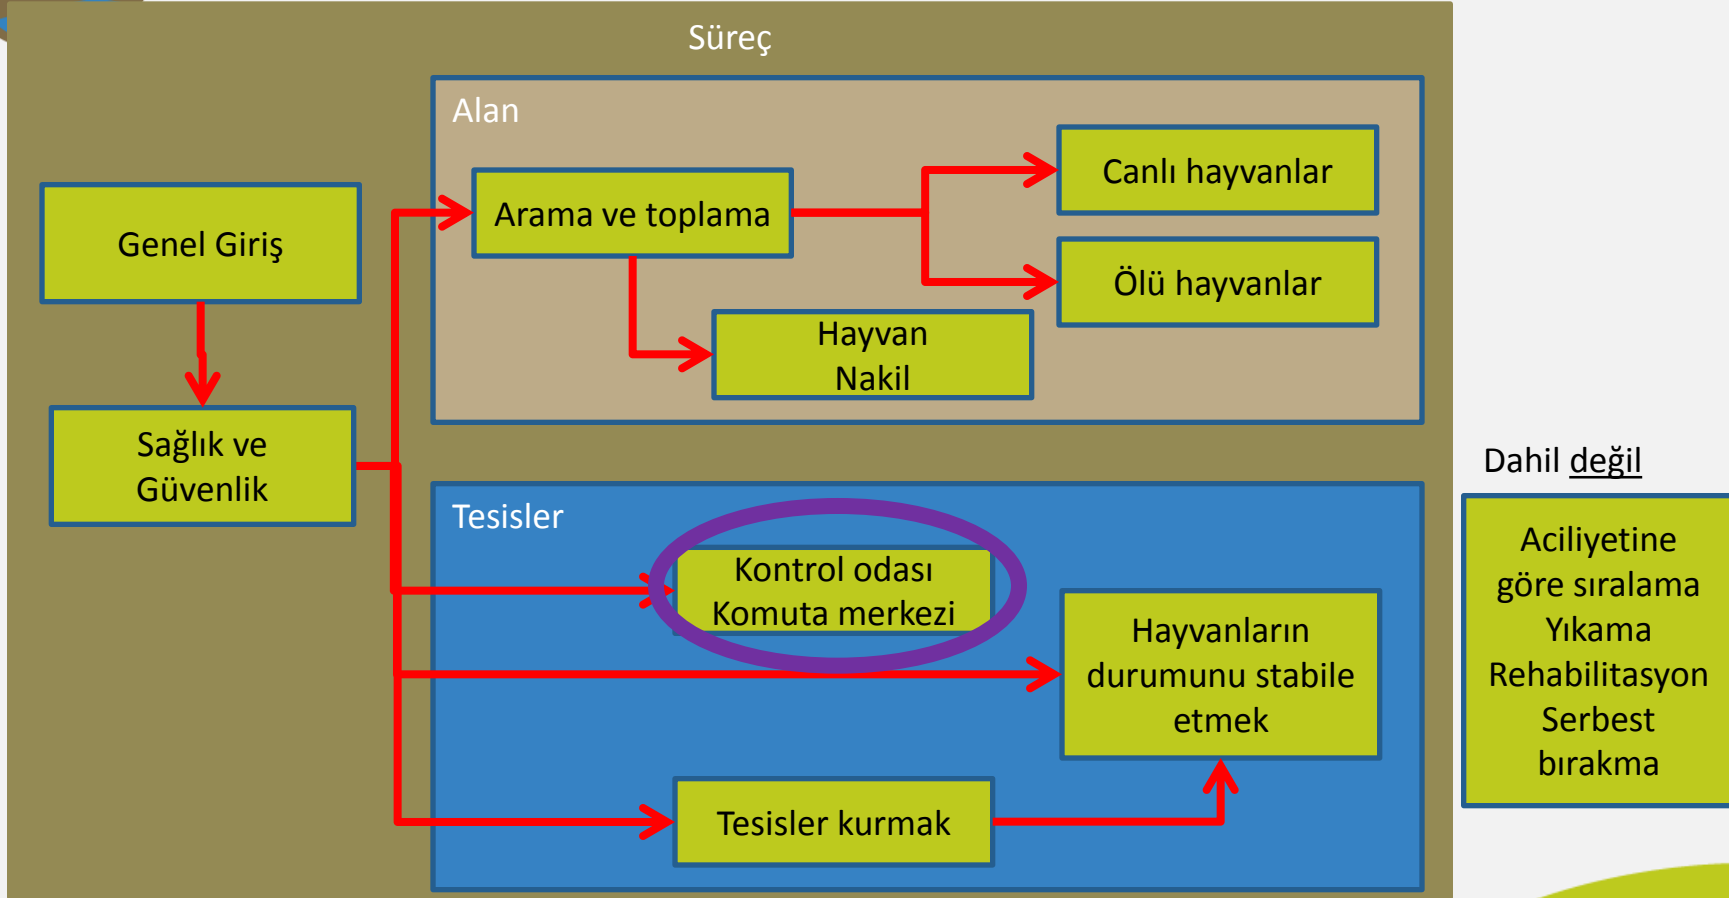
Süreç

Genel Giriş

Sağlık ve Güvenlik

Alan

Arama ve toplama

Canlı hayvanlar

Ölü hayvanlar

Hayvan Nakil

Tesisler

Kontrol odası Komuta merkezi

Hayvanların durumunu stabile etmek

Tesisler kurmak

Dahil değil

Aciliyetine göre sıralama
Yıkama
Rehabilitasyon
Serbest bırakma